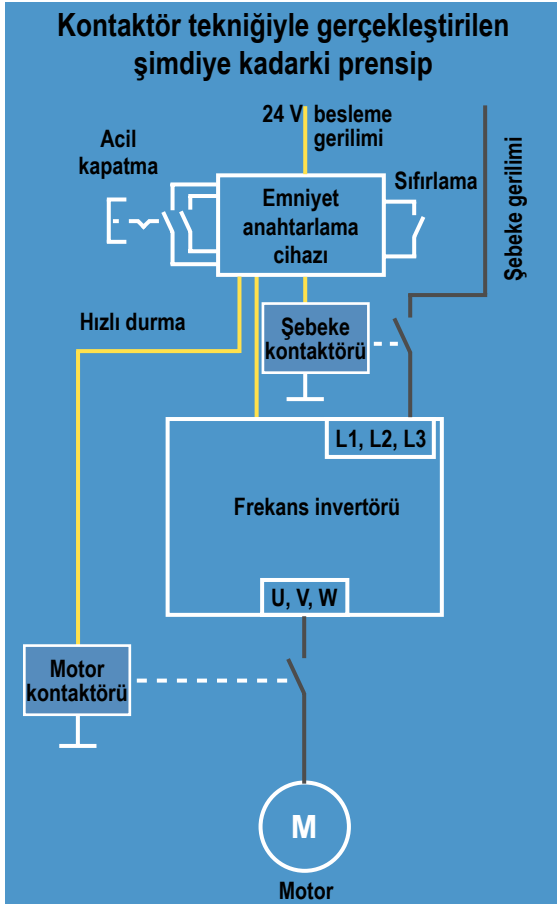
Kontaktör tekniğiyle gerçekleştirilen şimdiye kadarki prensip

24 V besleme gerilimi

Acil kapatma

Emniyet anahtarlama cihazı

Sıfırlama

Şebeke gerilimi

Hızlı durma

Şebeke kontaktörü

L1, L2, L3

Frekans invertörü

U, V, W

Motor kontaktörü

M

Motor